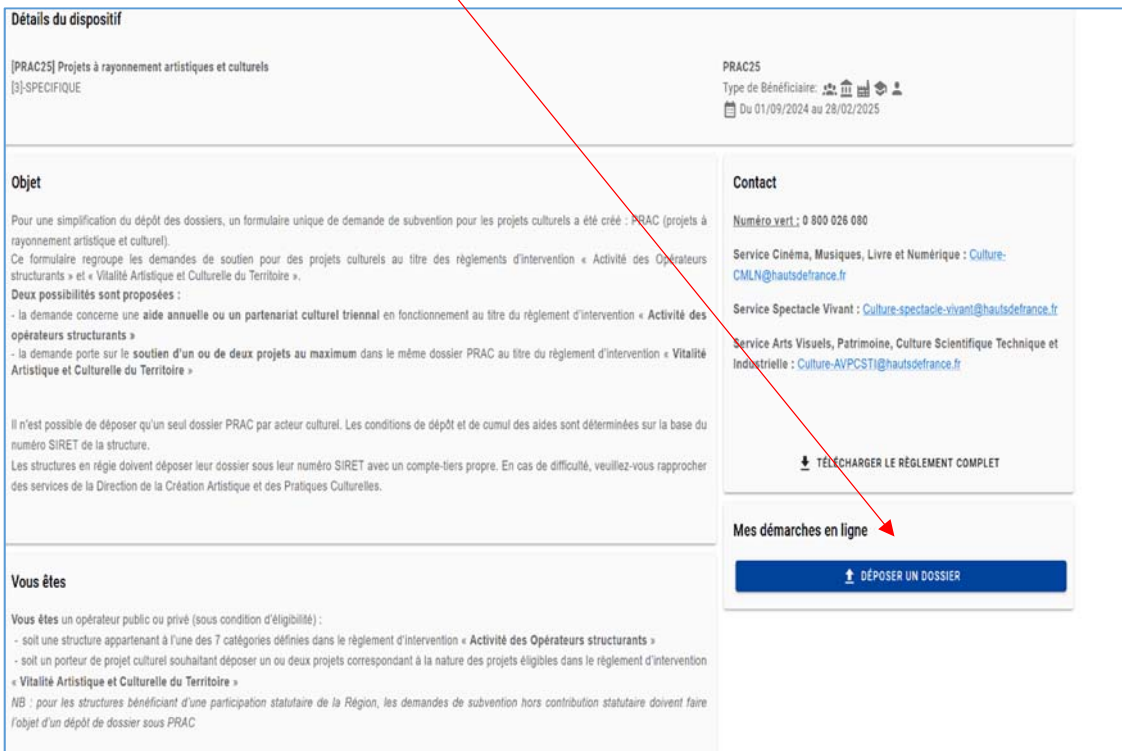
Détails du dispositif

[PRAC25] Projets à rayonnement artistiques et culturels
[3]-SPECIFIQUE

PRAC25
Type de Bénéficiaire:
Du 01/09/2024 au 28/02/2025

Objet

Pour une simplification du dépôt des dossiers, un formulaire unique de demande de subvention pour les projets culturels a été créé : PRAC (projets à rayonnement artistique et culturel).
Ce formulaire regroupe les demandes de soutien pour des projets culturels au titre des règlements d'intervention « Activité des Opérateurs structurants » et « Vitalité Artistique et Culturelle du Territoire ».
Deux possibilités sont proposées :
- la demande concerne une aide annuelle ou un partenariat culturel triennal en fonctionnement au titre du règlement d'intervention « Activité des opérateurs structurants »
- la demande porte sur le soutien d'un ou de deux projets au maximum dans le même dossier PRAC au titre du règlement d'intervention « Vitalité Artistique et Culturelle du Territoire »

Il n'est possible de déposer qu'un seul dossier PRAC par acteur culturel. Les conditions de dépôt et de cumul des aides sont déterminées sur la base du numéro SIRET de la structure.
Les structures en régie doivent déposer leur dossier sous leur numéro SIRET avec un compte-tiers propre. En cas de difficulté, veuillez-vous rapprocher des services de la Direction de la Création Artistique et des Pratiques Culturelles.

Contact

Numéro vert : 0 800 026 080

Service Cinéma, Musiques, Livre et Numérique : Culture-CMLN@hautsdefrance.fr

Service Spectacle Vivant : Culture-spectacle-vivant@hautsdefrance.fr

Service Arts Visuels, Patrimoine, Culture Scientifique Technique et Industrielle : Culture-AVPCSTI@hautsdefrance.fr

TÉLÉCHARGER LE RÈGLEMENT COMPLET

Mes démarches en ligne

DÉPOSER UN DOSSIER

Vous êtes

Vous êtes un opérateur public ou privé (sous condition d'éligibilité) :
- soit une structure appartenant à l'une des 7 catégories définies dans le règlement d'intervention « Activité des Opérateurs structurants »
- soit un porteur de projet culturel souhaitant déposer un ou deux projets correspondant à la nature des projets éligibles dans le règlement d'intervention « Vitalité Artistique et Culturelle du Territoire »
NB : pour les structures bénéficiant d'une participation statutaire de la Région, les demandes de subvention hors contribution statutaire doivent faire l'objet d'un dépôt de dossier sous PRAC